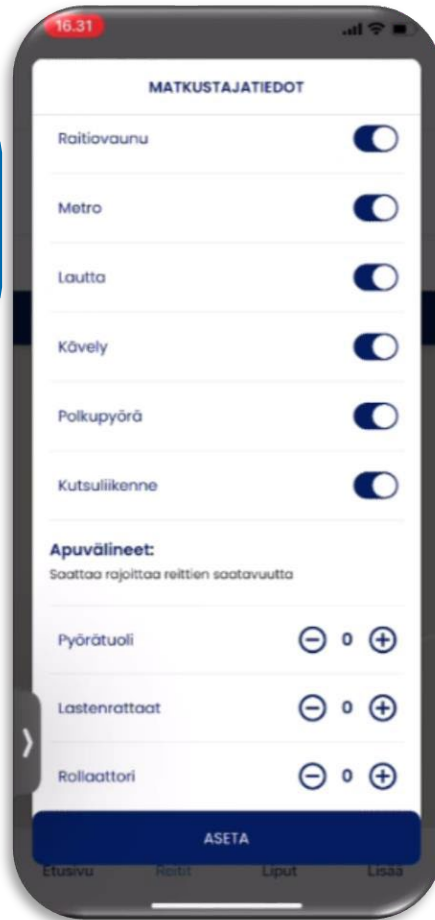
16.31

MATKUSTAJATIEDOT

Raitiovaunu

Metro

Lautta

Kävely

Polkupyörä

Kutsuliikenne

Apuvälineet:
Saattaa rajoittaa reittien saatavuutta

Pyörätuoli 0

Lastenrattaat 0

Rollaattori 0

ASETA

Etusivu Reitit Liput Lisää